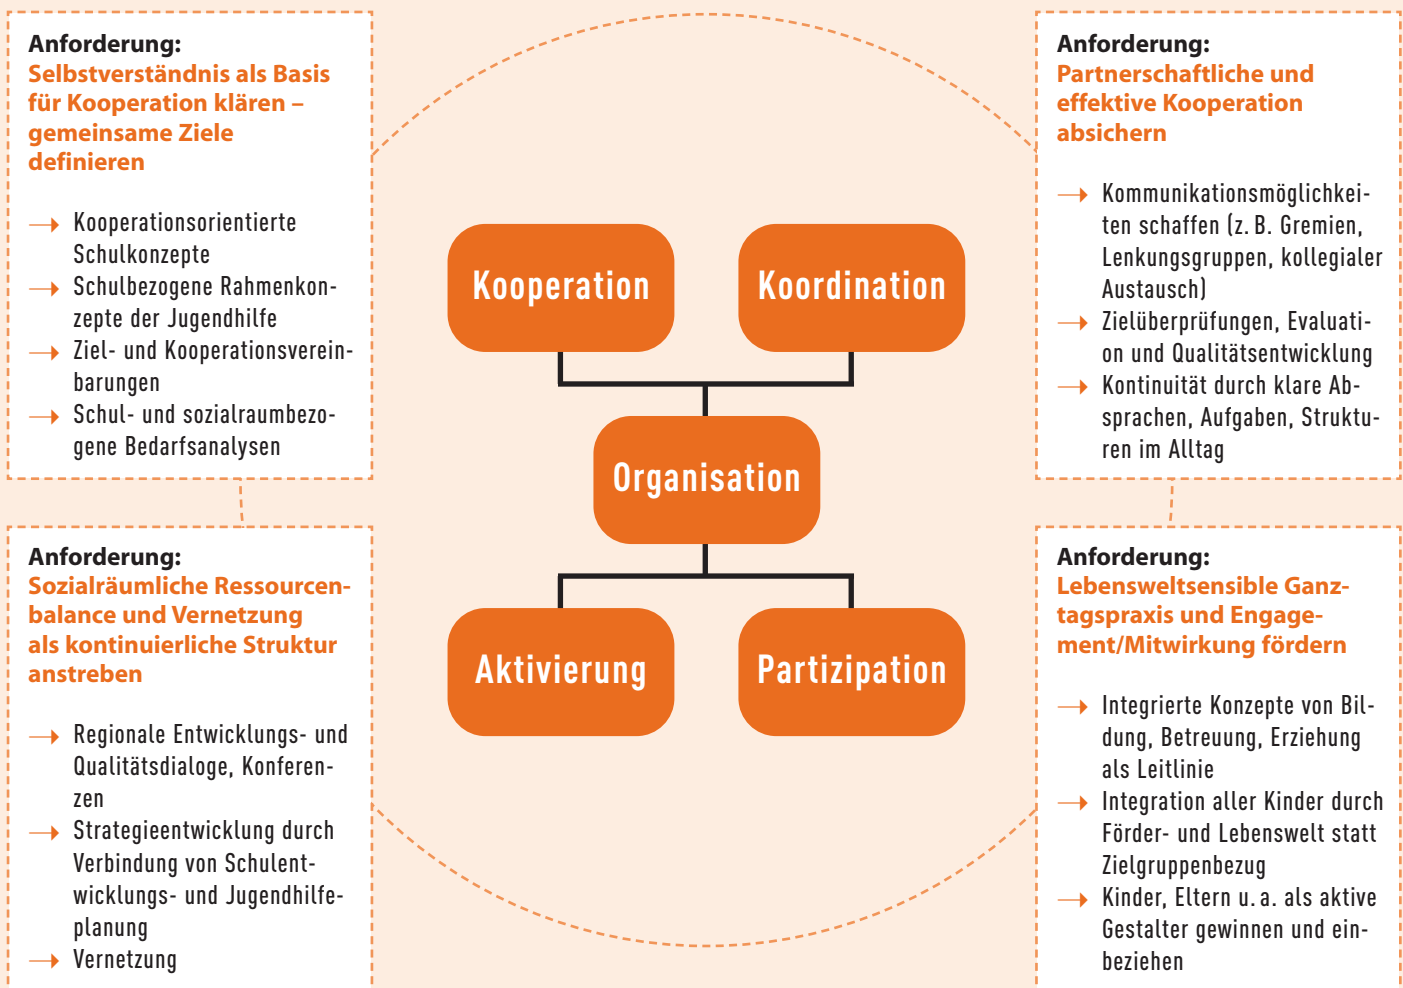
Anforderung:
Selbstverständnis als Basis für Kooperation klären – gemeinsame Ziele definieren

→ Kooperationsorientierte Schulkonzepte
→ Schulbezogene Rahmenkonzepte der Jugendhilfe
→ Ziel- und Kooperationsvereinbarungen
→ Schul- und sozialraumbezogene Bedarfsanalysen

Anforderung:
Partnerschaftliche und effektive Kooperation absichern

→ Kommunikationsmöglichkeiten schaffen (z. B. Gremien, Lenkungsgruppen, kollegialer Austausch)
→ Zielüberprüfungen, Evaluation und Qualitätsentwicklung
→ Kontinuität durch klare Absprachen, Aufgaben, Strukturen im Alltag

Kooperation

Koordination

Organisation

Aktivierung

Partizipation

Anforderung:
Sozialräumliche Ressourcenbalance und Vernetzung als kontinuierliche Struktur anstreben

→ Regionale Entwicklungs- und Qualitätsdialoge, Konferenzen
→ Strategieentwicklung durch Verbindung von Schulentwicklungs- und Jugendhilfeplanung
→ Vernetzung

Anforderung:
Lebensweltsensible Ganztagspraxis und Engagement/Mitwirkung fördern

→ Integrierte Konzepte von Bildung, Betreuung, Erziehung als Leitlinie
→ Integration aller Kinder durch Förder- und Lebenswelt statt Zielgruppenbezug
→ Kinder, Eltern u. a. als aktive Gestalter gewinnen und einbeziehen